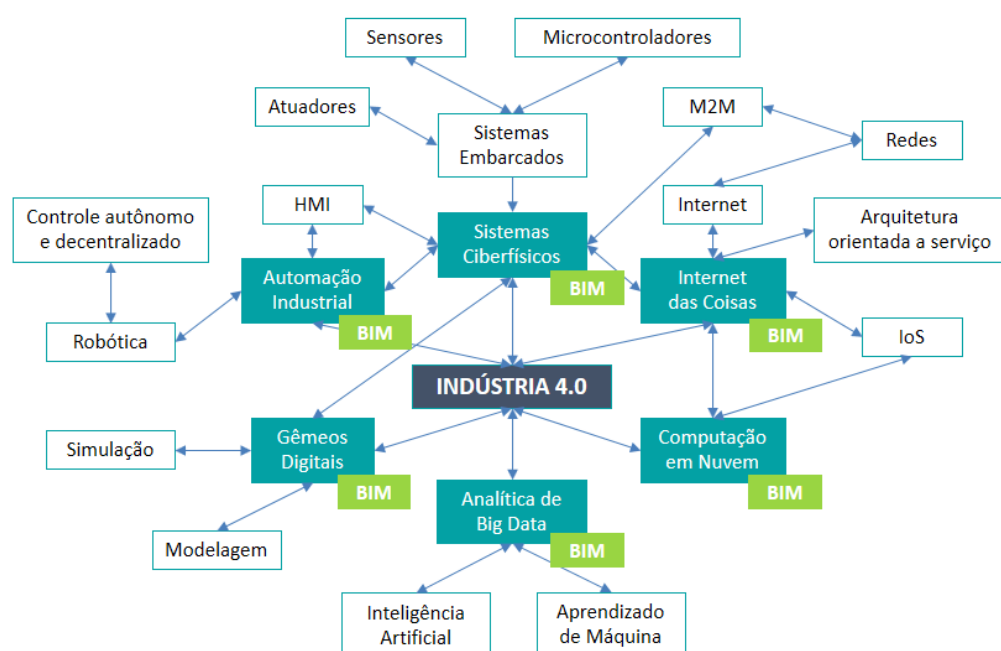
Sensores

Microcontroladores

Atuadores

Sistemas Embarcados

M2M

Redes

Controle autônomo e decentralizado

HMI

Internet

Arquitetura orientada a serviço

Sistemas Ciberfísicos

BIM

Automação Industrial

BIM

Internet das Coisas

BIM

Robótica

IoS

INDÚSTRIA 4.0

Simulação

Gêmeos Digitais

BIM

Computação em Nuvem

BIM

Analítica de Big Data

BIM

Modelagem

Inteligência Artificial

Aprendizado de Máquina